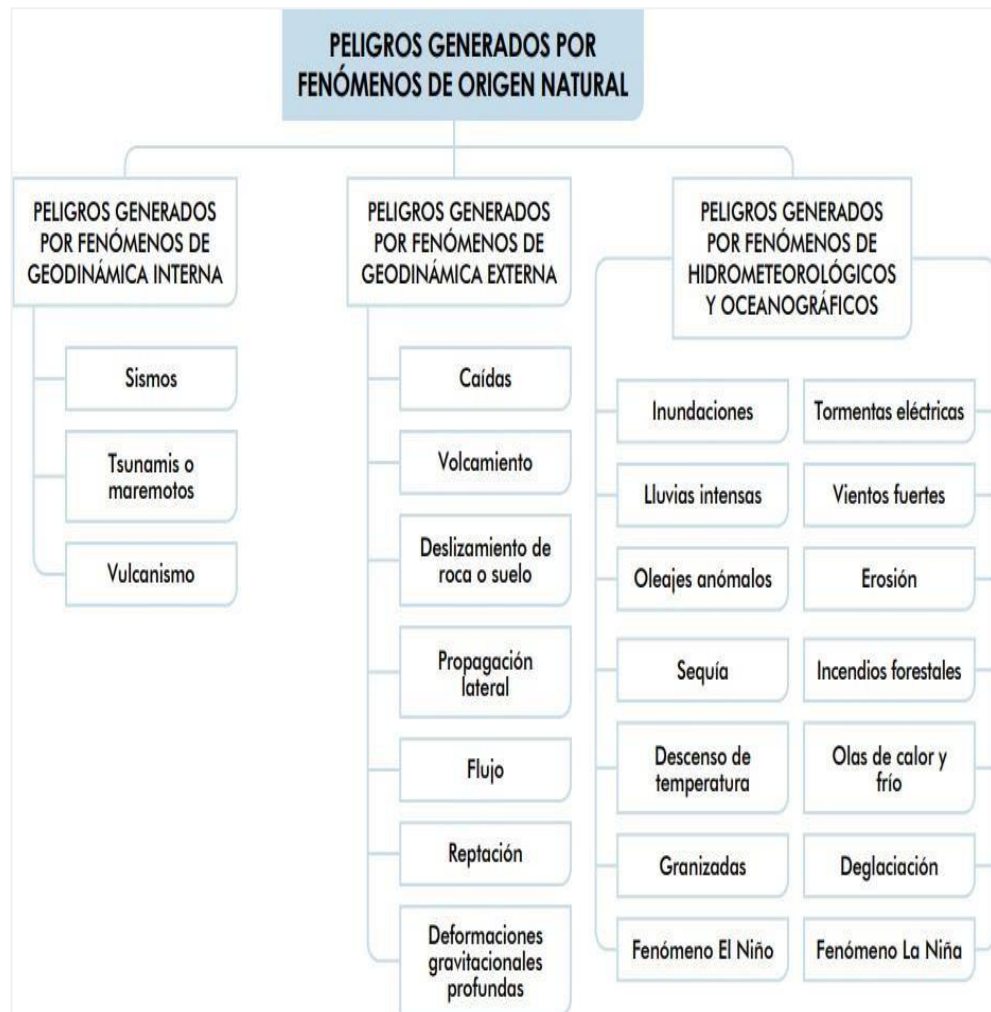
PELIGROS GENERADOS POR FENÓMENOS DE ORIGEN NATURAL

PELIGROS GENERADOS POR FENÓMENOS DE GEODINÁMICA INTERNA

Sismos

Tsunamis o maremotos

Vulcanismo

PELIGROS GENERADOS POR FENÓMENOS DE GEODINÁMICA EXTERNA

Caídas

Volcamiento

Deslizamiento de roca o suelo

Propagación lateral

Flujo

Reptación

Deformaciones gravitacionales profundas

PELIGROS GENERADOS POR FENÓMENOS DE HIDROMETEOROLÓGICOS Y OCEANOGRÁFICOS

Inundaciones

Lluvias intensas

Oleajes anómalos

Sequía

Descenso de temperatura

Granizadas

Fenómeno El Niño

Tormentas eléctricas

Vientos fuertes

Erosión

Incendios forestales

Olas de calor y frío

Deglaciación

Fenómeno La Niña